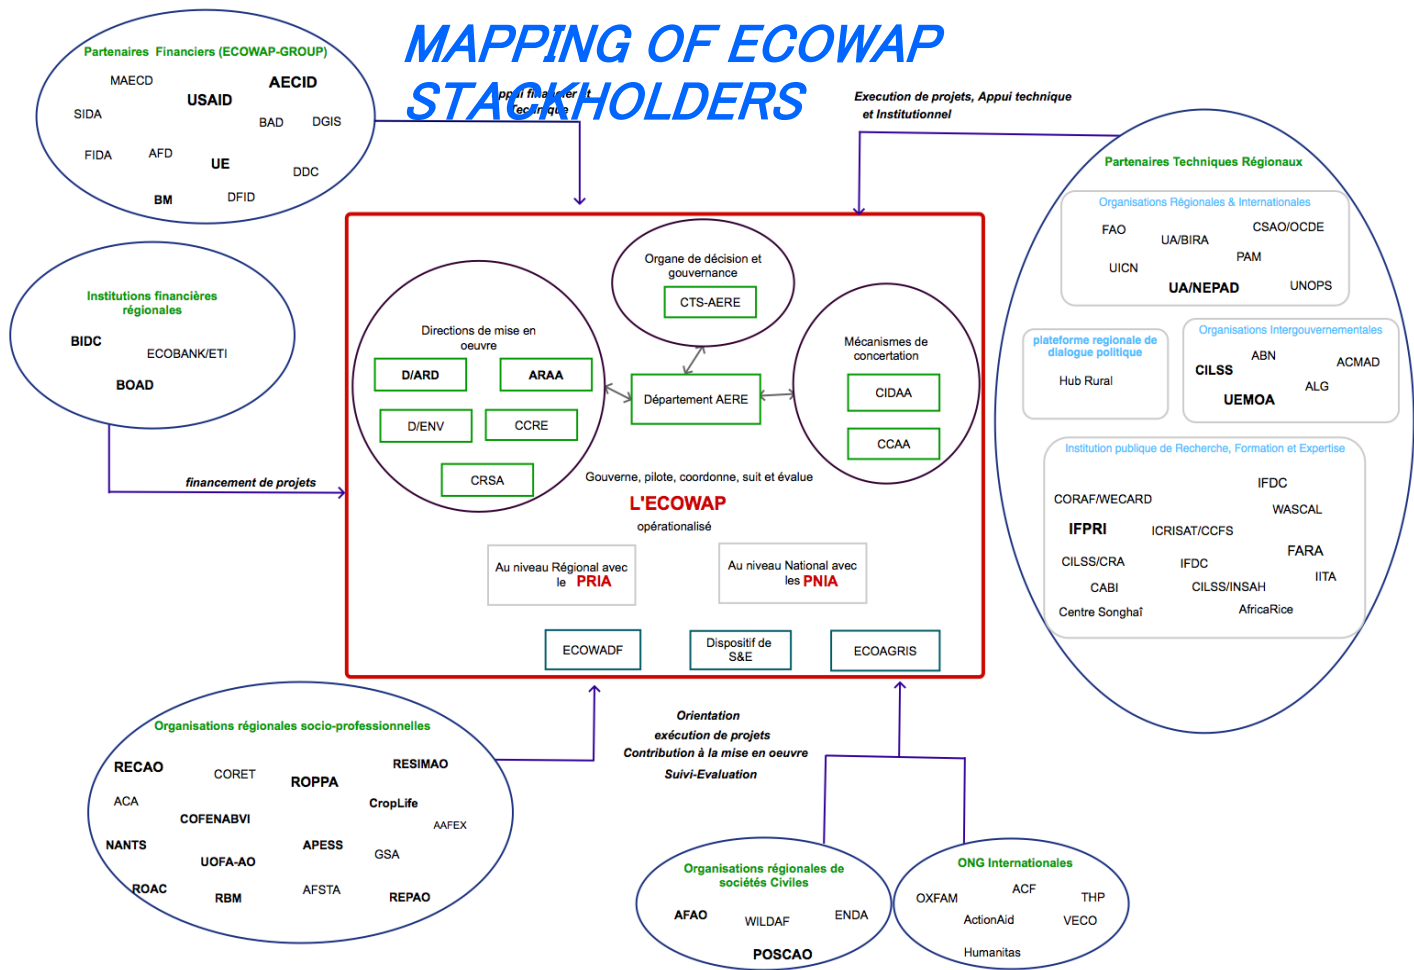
MAPPING OF ECOWAP STACKHOLDERS

Partenaires Financiers (ECOWAP-GROUP)

MAECD
AECID
USAID
SIDA
BAD
DGIS
FIDA
AFD
UE
DDC
BM
DFID

Appui financier et technique

Execution de projets, Appui technique et Institutionnel

Institutions financières régionales

BIDC
ECOBANK/ETI
BOAD

financement de projets

Directions de mise en oeuvre
D/ARD
ARAA
D/ENV
CCRE
CRSA

Organe de décision et gouvernance
CTS-AERE

Département AERE

Mécanismes de concertation
CIDAA
CCAA

Gouverne, pilote, coordonne, suit et évalue
L'ECOWAP
opérationalisé

Au niveau Régional avec le PRIA
Au niveau National avec les PNIA

ECOWADF
Dispositif de S&E
ECOAGRIS

Partenaires Techniques Régionaux

Organisations Régionales & Internationales
FAO
CSAO/OCDE
UA/BIRA
PAM
UICN
UA/NEPAD
UNOPS

plateforme regionale de dialogue politique
Hub Rural

Organisations Intergouvernementales
ABN
ACMAD
CILSS
ALG
UEMOA

Institution publique de Recherche, Formation et Expertise
IFDC
CORAF/WECARD
WASCAL
IFPRI
ICRISAT/CCFS
FARA
CILSS/CRA
IFDC
IITA
CABI
CILSS/INSAH
Centre Songhaî
AfricaRice

Organisations régionales socio-professionnelles
RECAO
CORET
RESIMAO
ROPPA
ACA
CropLife
COFENABVI
AAFEX
NANTS
APESS
UOFA-AO
GSA
ROAC
RBM
AFSTA
REPAO

Orientation
exécution de projets
Contribution à la mise en oeuvre
Suivi-Evaluation

Organisations régionales de sociétés Civiles
AFAO
WILDAF
ENDA
POSCAO

ONG Internationales
OXFAM
ACF
THP
ActionAid
VECO
Humanitas